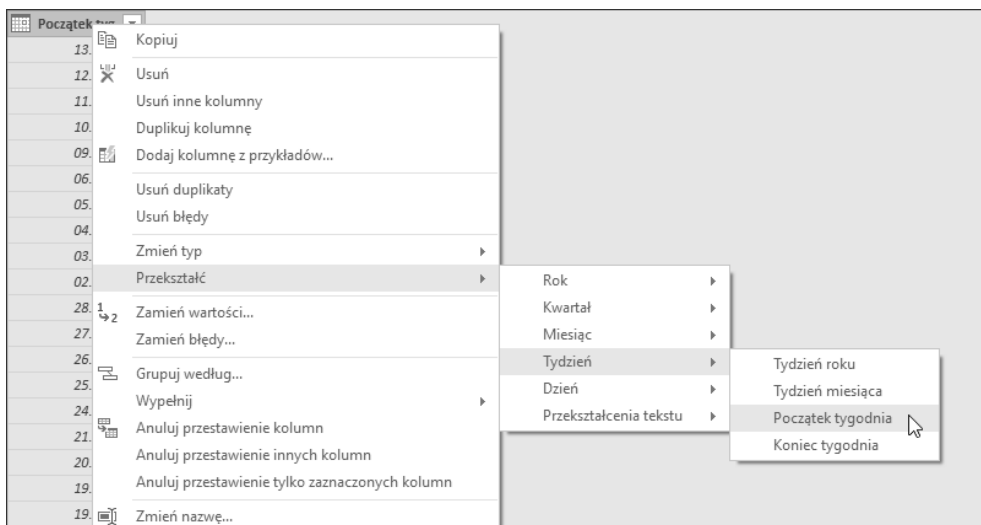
Początek tyg

13.
12.
11.
10.
09.
06.
05.
04.
03.
02.
28.
27.
26.
25.
24.
21.
20.
19.
19.

Kopiuj
Usuń
Usuń inne kolumny
Duplikuj kolumnę
Dodaj kolumnę z przykładów...
Usuń duplikaty
Usuń błędy
Zmień typ
Przekształć
Zamień wartości...
Zamień błędy...
Grupuj według...
Wypełnij
Anuluj przestawienie kolumn
Anuluj przestawienie innych kolumn
Anuluj przestawienie tylko zaznaczonych kolumn
Zmień nazwę...

Rok
Kwartał
Miesiąc
Tydzień
Dzień
Przekształcenia tekstu

Tydzień roku
Tydzień miesiąca
Początek tygodnia
Koniec tygodnia